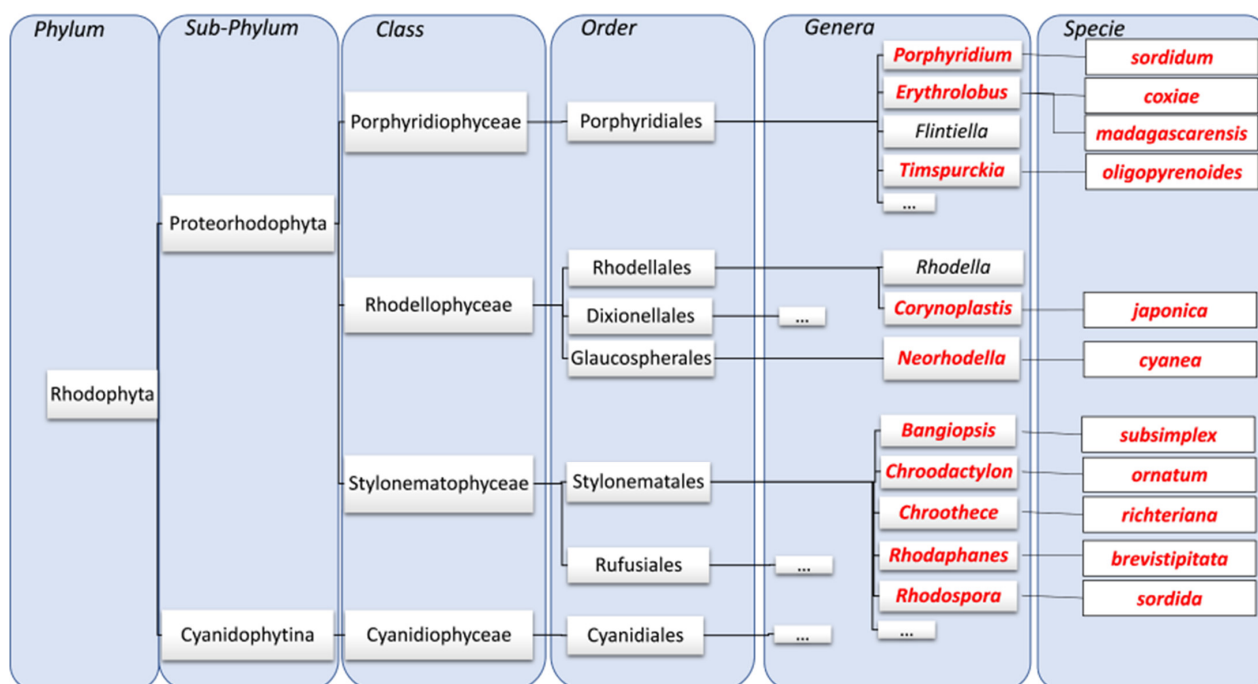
| Phylum | Sub-Phylum | Class | Order | Genera | Specie |
|---|---|---|---|---|---|
| Rhodophyta | Proteorhodophyta | Porphyridiophyceae | Porphyridiales | Porphyridium | sordidum |
| | | | | Erythrolobus | coxiae |
| | | | | | madagascarensis |
| | | | | Flintiella | |
| | | | | Timspurckia | oligopyrenoides |
| | | | | ... | |
| | | Rhodellophyceae | Rhodellales | Rhodella | |
| | | | | Corynoplastis | japonica |
| | | | Dixionellales | ... | |
| | | | Glaucospherales | Neorhodella | cyanea |
| | | Stylonematophyceae | Stylonematales | Bangiopsis | subsimplex |
| | | | | Chroodactylon | ornatum |
| | | | | Chroothece | richteriana |
| | | | | Rhodaphanes | brevistipitata |
| | | | | Rhodospora | sordida |
| | | | | ... | |
| | | | Rufusiales | ... | |
| | Cyanidophytina | Cyanidiophyceae | Cyanidiales | ... | |